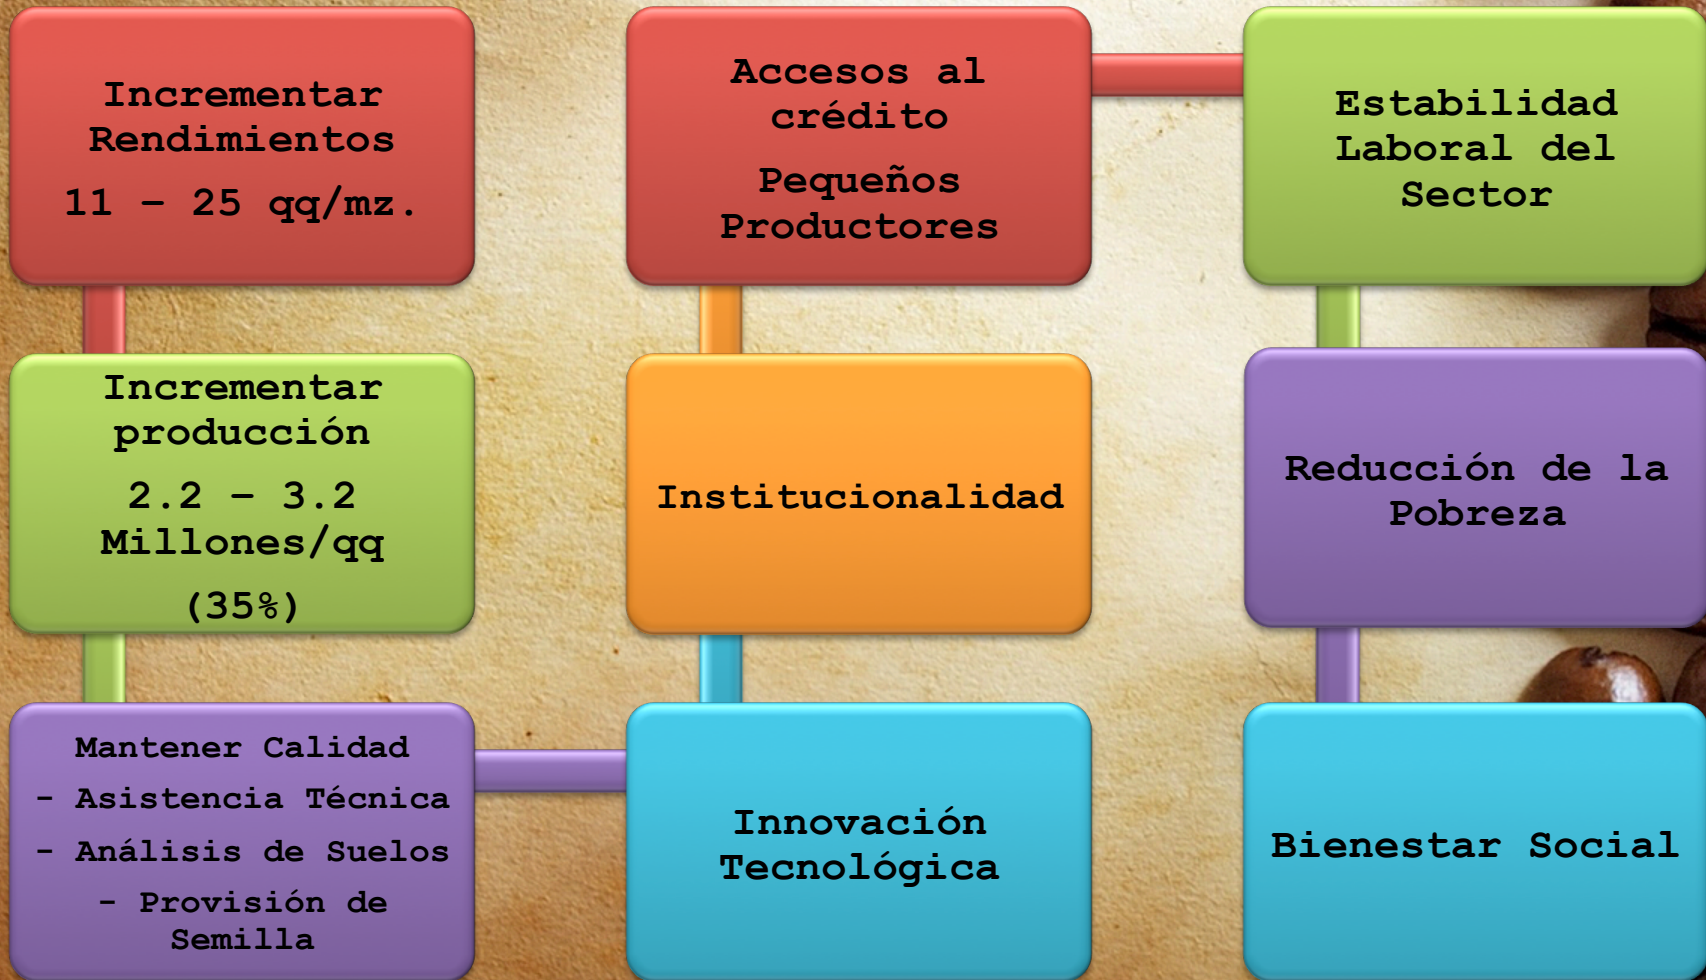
Incrementar Rendimientos

11 – 25 qq/mz.

Incrementar producción

2.2 – 3.2 Millones/qq

(35%)

Mantener Calidad

- Asistencia Técnica

- Análisis de Suelos

- Provisión de Semilla

Accesos al crédito

Pequeños Productores

Institucionalidad

Innovación Tecnológica

Estabilidad Laboral del Sector

Reducción de la Pobreza

Bienestar Social